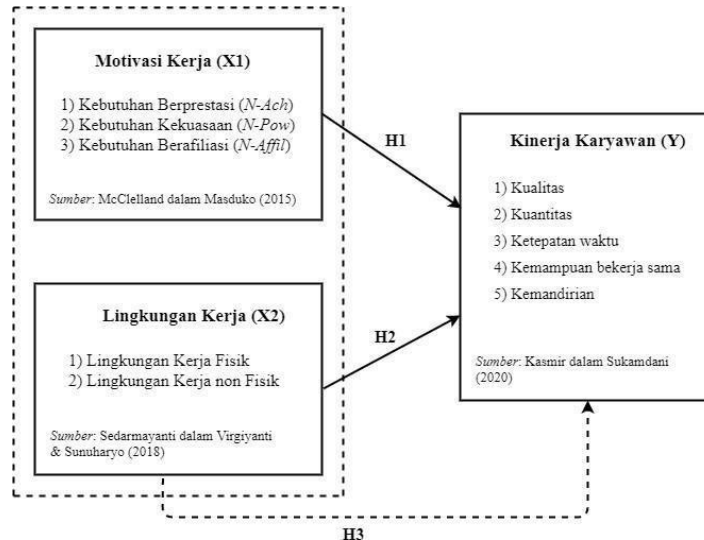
Motivasi Kerja (X1)

1) Kebutuhan Berprestasi (N-Ach)
2) Kebutuhan Kekuasaan (N-Pow)
3) Kebutuhan Berafiliasi (N-Affil)

Sumber: McClelland dalam Masduko (2015)

H1

Kinerja Karyawan (Y)

1) Kualitas
2) Kuantitas
3) Ketepatan waktu
4) Kemampuan bekerja sama
5) Kemandirian

Sumber: Kasmir dalam Sukamdani (2020)

Lingkungan Kerja (X2)

1) Lingkungan Kerja Fisik
2) Lingkungan Kerja non Fisik

Sumber: Sedarmayanti dalam Virgiyanti & Sunuharyo (2018)

H2

H3